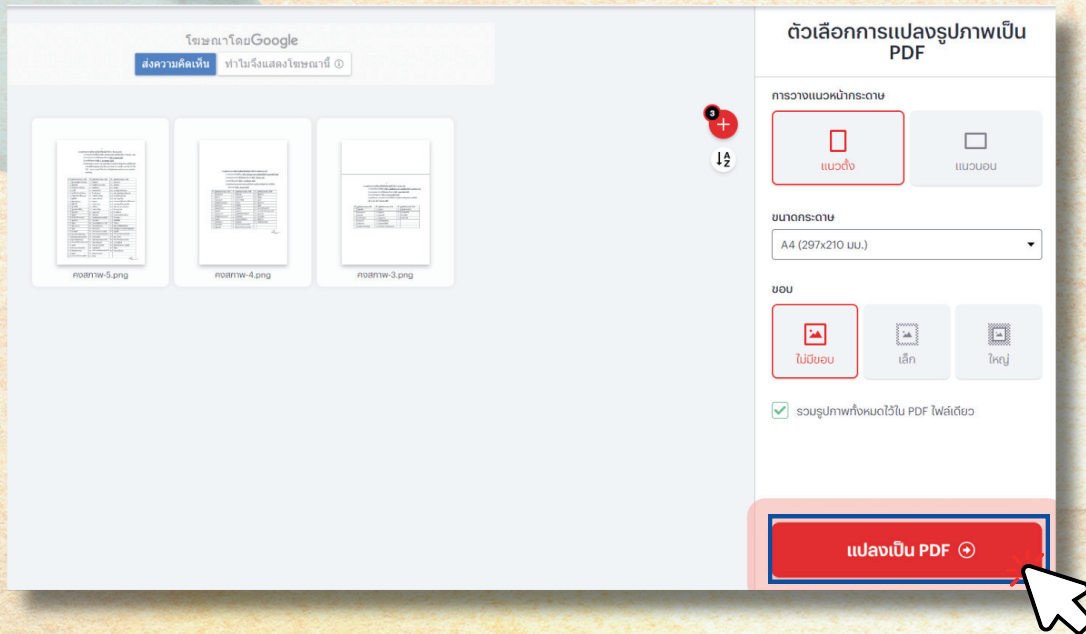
โฆษณาโดยGoogle
ส่งความคิดเห็น ทำไมจึงแสดงโฆษณานี้ ⓘ

3

คงสภาพ-5.png
คงสภาพ-4.png
คงสภาพ-3.png

ตัวเลือกการแปลงรูปภาพเป็น PDF

การวางแนวหน้ากระดาษ
แนวตั้ง
แนวนอน

ขนาดกระดาษ
A4 (297x210 มม.)

ขอบ
ไม่มีขอบ
เล็ก
ใหญ่

รวมรูปภาพทั้งหมดไว้ใน PDF ไฟล์เดียว

แปลงเป็น PDF